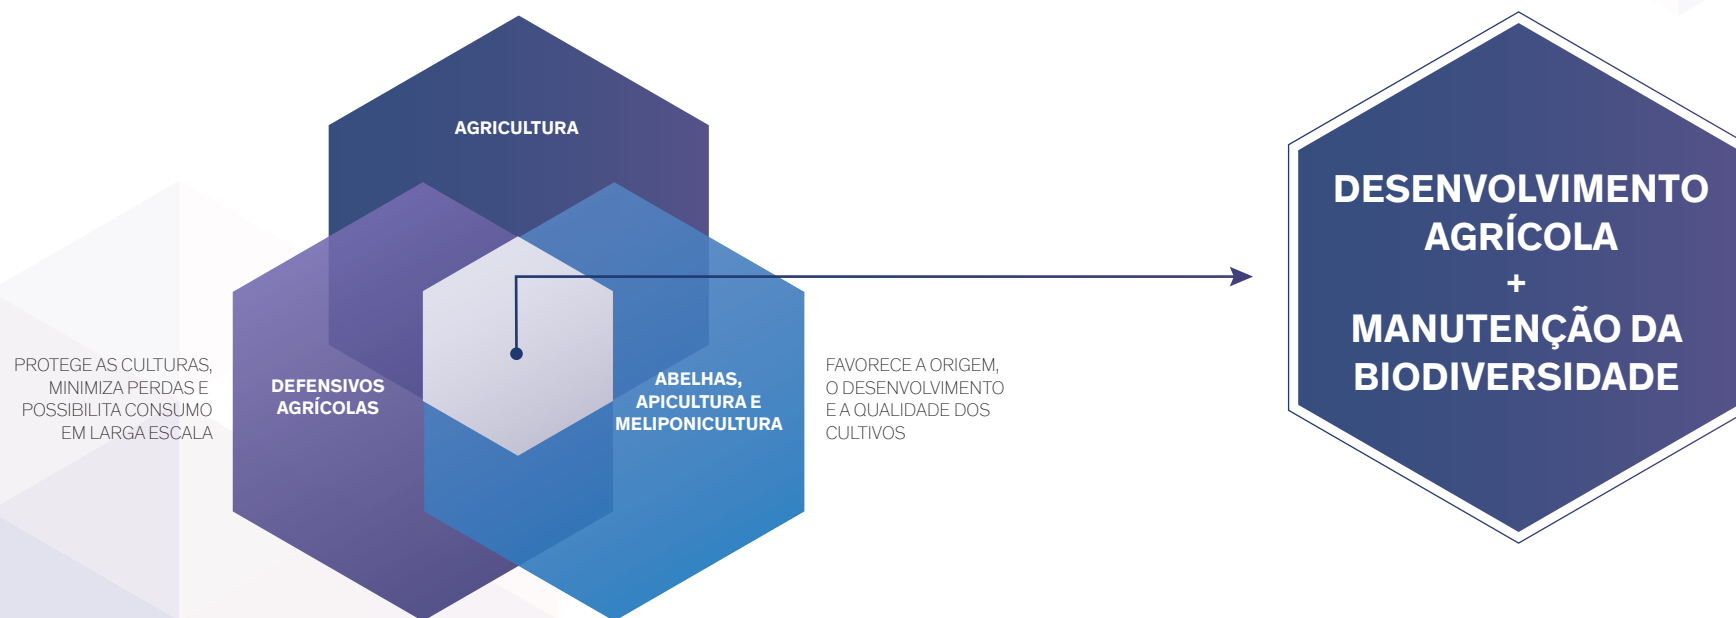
AGRICULTURA

PROTEGE AS CULTURAS, MINIMIZA PERDAS E POSSIBILITA CONSUMO EM LARGA ESCALA

DEFENSIVOS AGRÍCOLAS

ABELHAS, APICULTURA E MELIPONICULTURA

FAVORECE A ORIGEM, O DESENVOLVIMENTO E A QUALIDADE DOS CULTIVOS

DESENVOLVIMENTO AGRÍCOLA
+
MANUTENÇÃO DA BIODIVERSIDADE